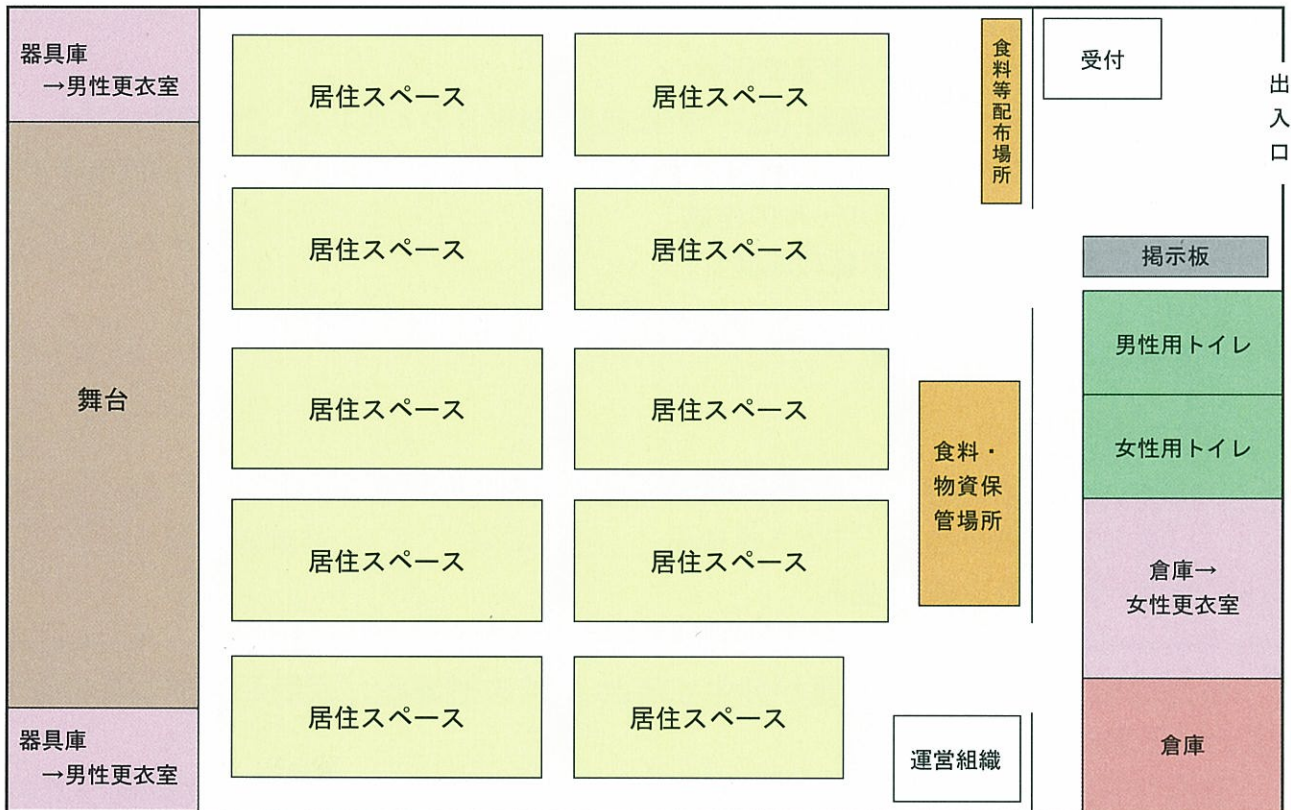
器具庫
→男性更衣室

居住スペース

居住スペース

食料等配布場所

受付

出入口

居住スペース

居住スペース

掲示板

舞台

居住スペース

居住スペース

男性用トイレ

食料・物資保管場所

女性用トイレ

居住スペース

居住スペース

倉庫→
女性更衣室

器具庫
→男性更衣室

居住スペース

居住スペース

運営組織

倉庫